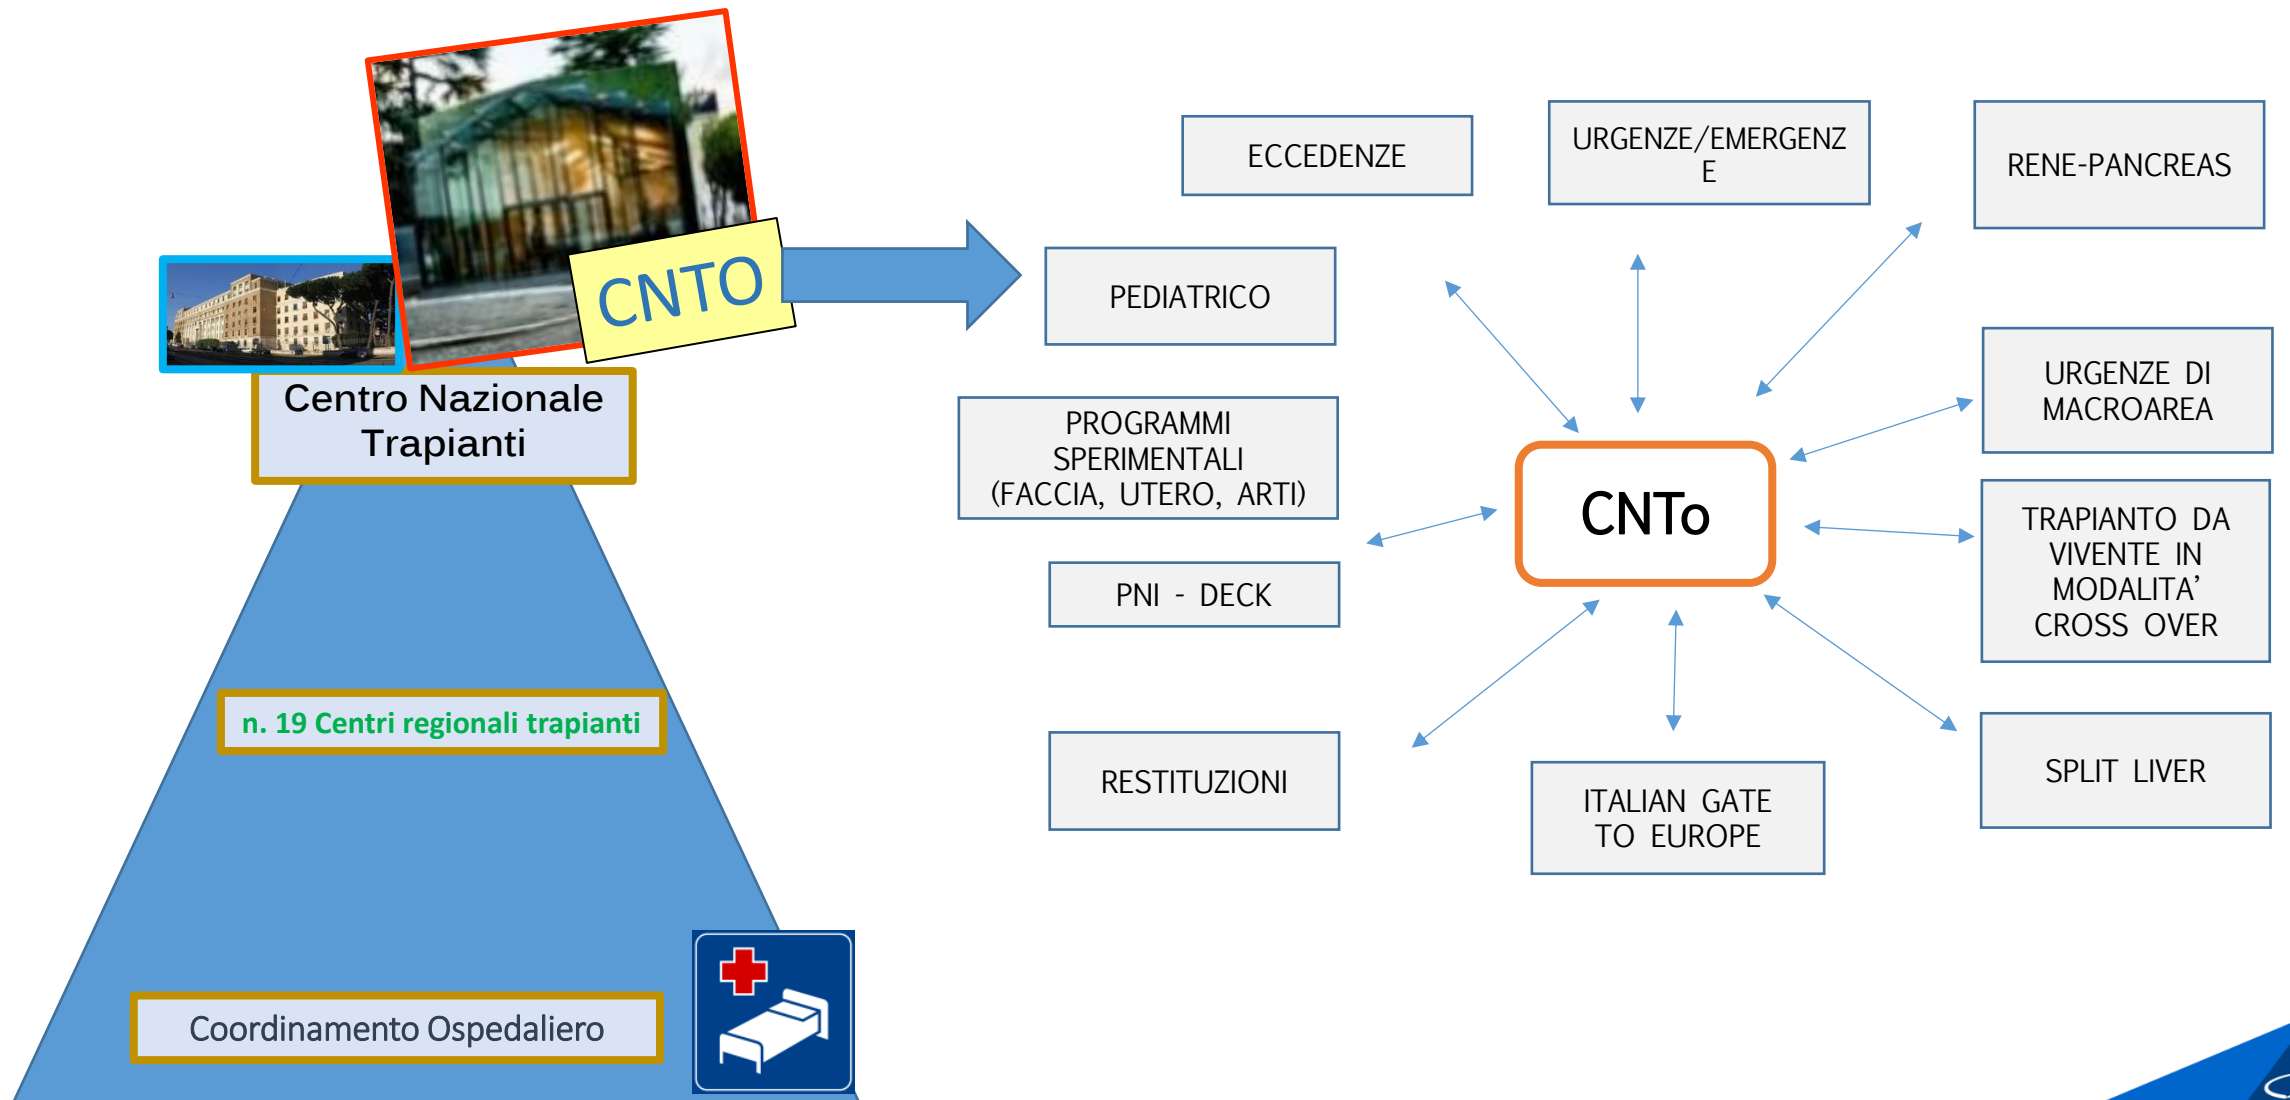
CNTO

Centro Nazionale Trapianti

n. 19 Centri regionali trapianti

Coordinamento Ospedaliero

ECCEDENZE

URGENZE/EMERGENZE

RENE-PANCREAS

PEDIATRICO

PROGRAMMI SPERIMENTALI (FACCIA, UTERO, ARTI)

CNTo

URGENZE DI MACROAREA

TRAPIANTO DA VIVENTE IN MODALITA' CROSS OVER

PNI - DECK

RESTITUZIONI

ITALIAN GATE TO EUROPE

SPLIT LIVER